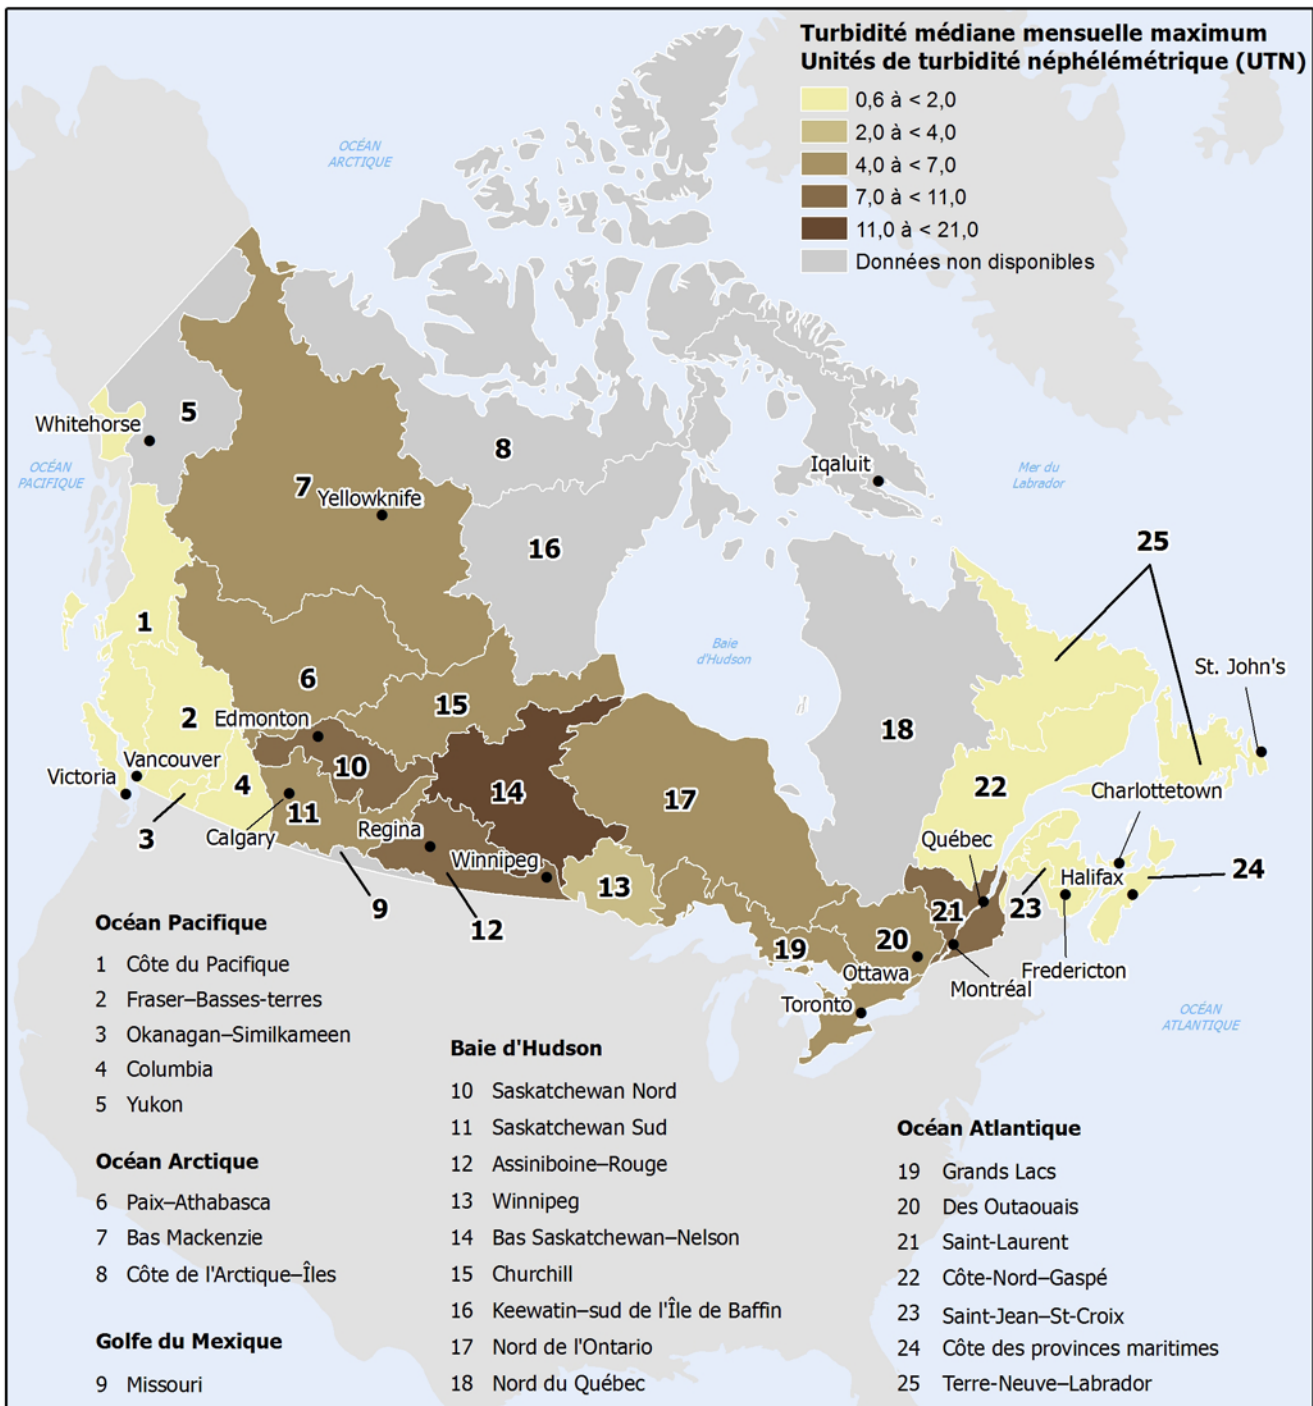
Turbidité médiane mensuelle maximum
Unités de turbidité néphélémétrique (UTN)

0,6 à < 2,0
2,0 à < 4,0
4,0 à < 7,0
7,0 à < 11,0
11,0 à < 21,0
Données non disponibles

OCÉAN ARCTIQUE
OCÉAN PACIFIQUE
Mer du Labrador
Baie d'Hudson
OCÉAN ATLANTIQUE

Whitehorse 5
8
7 Yellowknife
Iqaluit
16
25
1
St. John's
6
2 Edmonton
15
18
Victoria Vancouver 4 10 14 17 22
3 Calgary 11
Charlottetown
Regina
Québec
Winnipeg 13 21 23 Halifax 24
9 12 19 20
Ottawa
Fredericton
Montréal
Toronto

Océan Pacifique
1 Côte du Pacifique
2 Fraser–Basses-terres
3 Okanagan–Similkameen
4 Columbia
5 Yukon

Océan Arctique
6 Paix–Athabasca
7 Bas Mackenzie
8 Côte de l'Arctique–Îles

Golfe du Mexique
9 Missouri

Baie d'Hudson
10 Saskatchewan Nord
11 Saskatchewan Sud
12 Assiniboine–Rouge
13 Winnipeg
14 Bas Saskatchewan–Nelson
15 Churchill
16 Keewatin–sud de l'Île de Baffin
17 Nord de l'Ontario
18 Nord du Québec

Océan Atlantique
19 Grands Lacs
20 Des Outaouais
21 Saint-Laurent
22 Côte-Nord–Gaspé
23 Saint-Jean–St-Croix
24 Côte des provinces maritimes
25 Terre-Neuve–Labrador